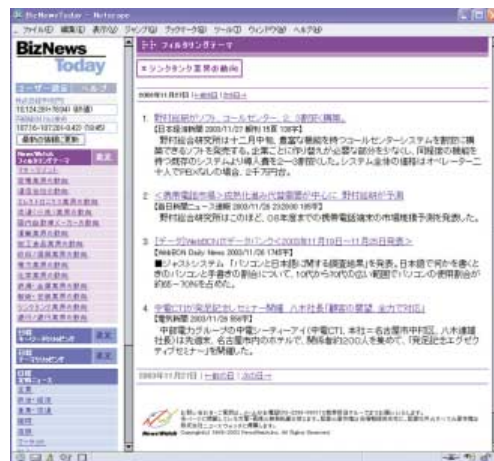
BizNewsToday - Netscape

ファイル(F) 編集(E) 表示(V) ジャンプ(G) ブックマーク(B) ツール(T) ウィンドウ(W) ヘルプ(H)

BizNews Today

ユーザー設定 ヘルプ

フィルタリングテーマ

≡シンクタンク業界の動向

2003年11月21日 | <前の日 | 次の日>

1. 野村総研がソフト、コールセンター、2・3割効率向上

【日本経済新聞 2003/11/27 朝刊 11面 1087字】

野村総合研究所は十二月中旬、豊富な機能を持つコールセンターシステムを割安に構築できるソフトを発売する。企業ごとに作り替えが必要な部分を少なくし、同規模の機能を持つ既存のシステムより導入費を二～三割抑えた。システム全体の価格はオペレーター二十人でPB(なし)の場合、2千万円台。

2. <携帯電話市場>成熟化進み代替需要が中心に 野村総研が予測

【毎日新聞ニュース速報 2003/11/26 23:20:00 189字】

野村総合研究所はこのほど、08年度までの携帯電話端末の市場推移予測を発表した。

3. [データ]WebDINデータバンク<2003年11月19日～11月25日発表>

【WebBCN Daily News 2003/11/26 1745字】

■ジャストシステム「パソコンと日本語に関する調査結果」を発表。日本語で何かを書くときパソコンと手書きの割合について、10代から70代の広い範囲でパソコンの使用割合が約85～70%を占めた。

4. 中電CTI(が)発足記念セミナー開催 八木社長「顧客の要望 全力で対応」

【電気新聞 2003/11/26 894字】

中部電力グループの中電シーティーアイ(中電CTI、本社=名古屋市中区栄、八木康雄社長)は先週末、名古屋市内のホテルで、関係者約200人を集めて「発足記念エグゼクティブセミナー」を開催した。

2003年11月21日 | <前の日 | 次の日>

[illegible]

Copyright 2000-2003 NewsWatch, Inc. All Rights Reserved.